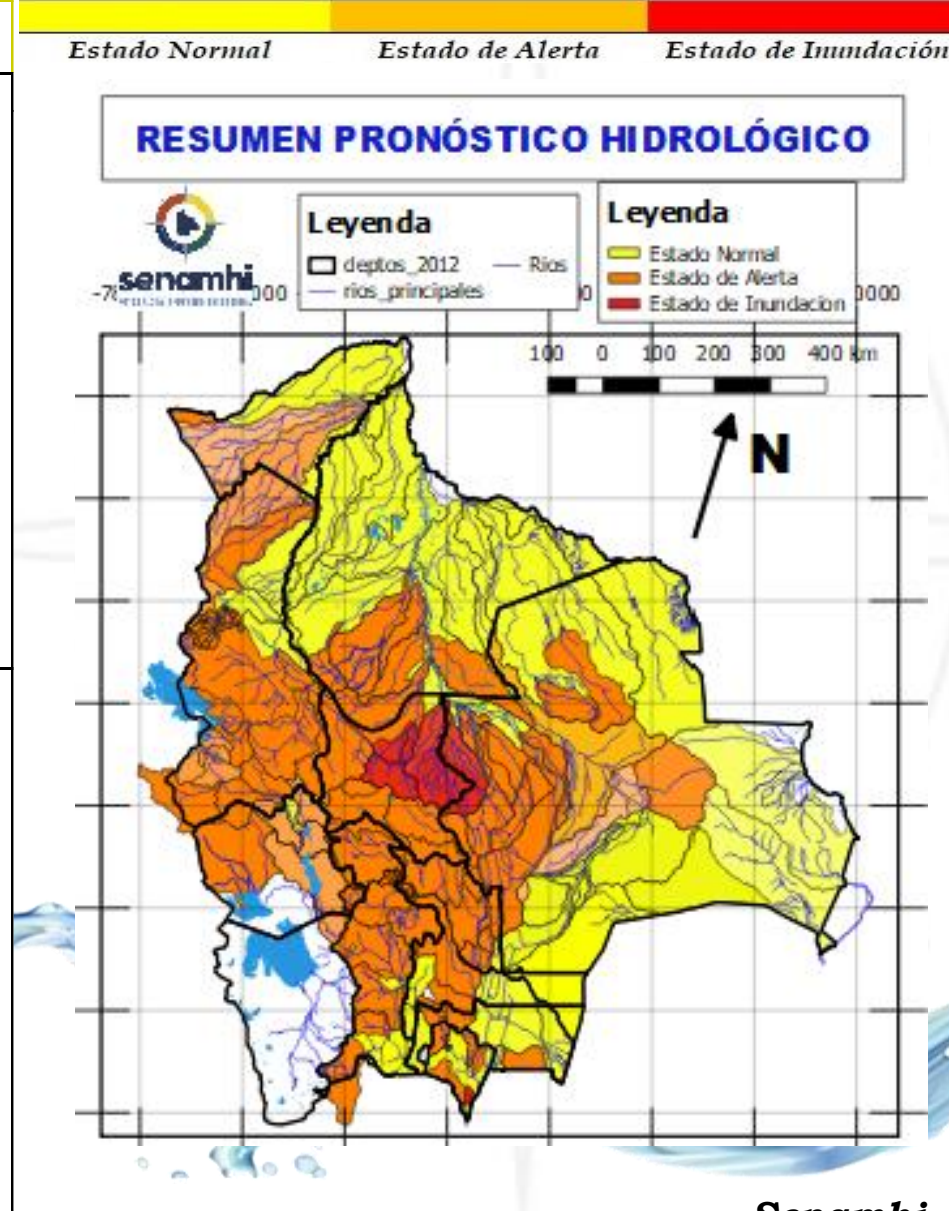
Estado Normal Estado de Alerta Estado de Inundación

RESUMEN PRONÓSTICO HIDROLÓGICO

senamhi

Leyenda
deptos_2012
Rios
rios_principales

Leyenda
Estado Normal
Estado de Alerta
Estado de Inundacion

-7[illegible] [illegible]000 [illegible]0 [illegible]0000

100 0 100 200 300 400 km

N

Senamhi